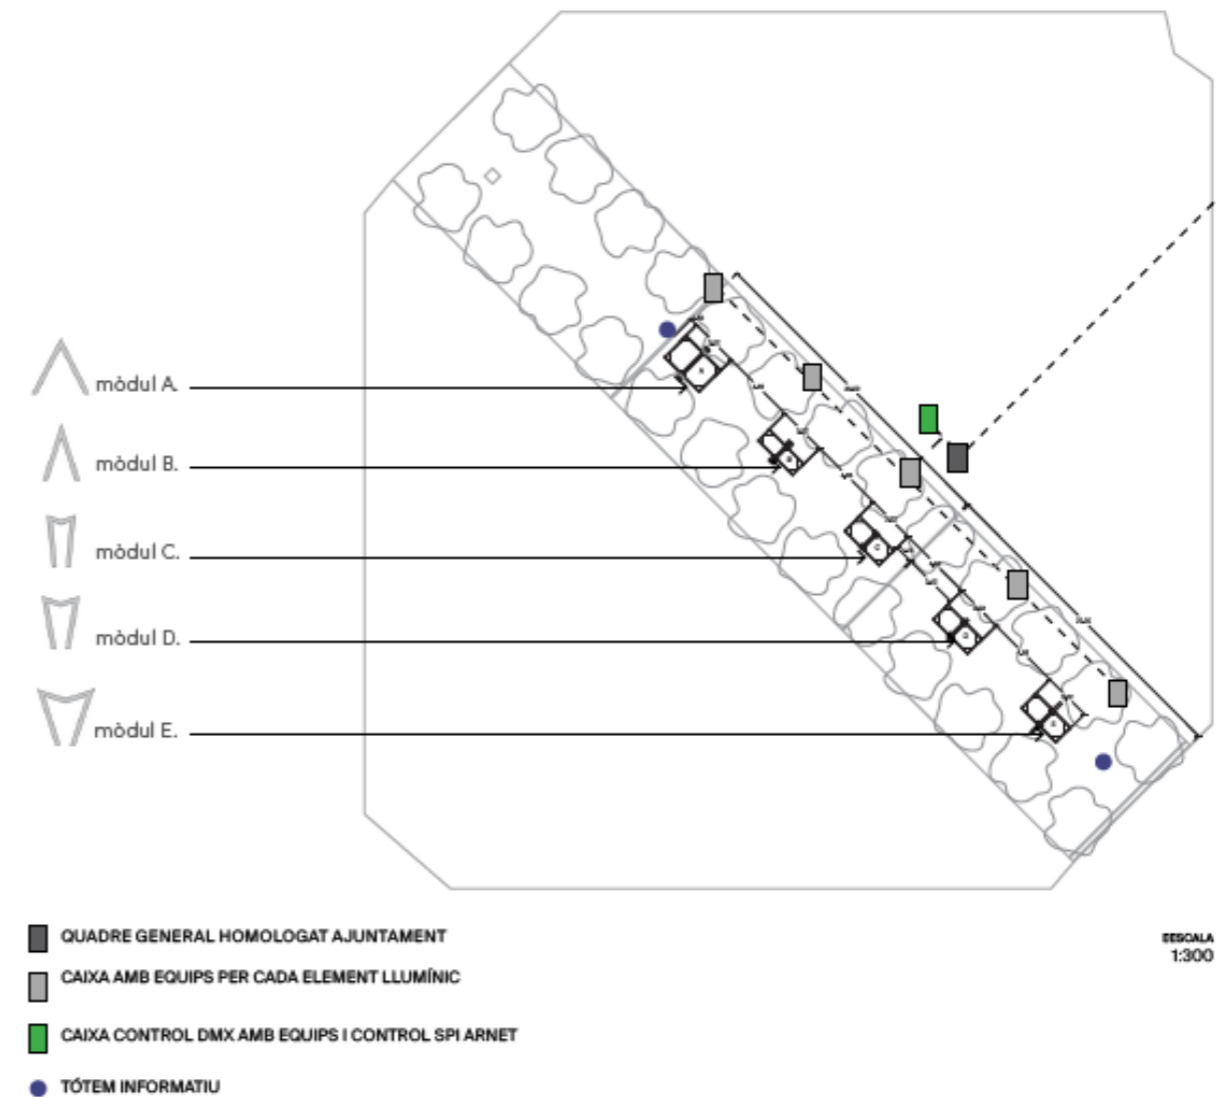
mòdul A.

mòdul B.

mòdul C.

mòdul D.

mòdul E.

QUADRE GENERAL HOMOLOGAT AJUNTAMENT

CAIXA AMB EQUIPS PER CADA ELEMENT LLUMÍNIC

CAIXA CONTROL DMX AMB EQUIPS I CONTROL SPI ARNET

TÒTEM INFORMATIU

EESCALA
1:300